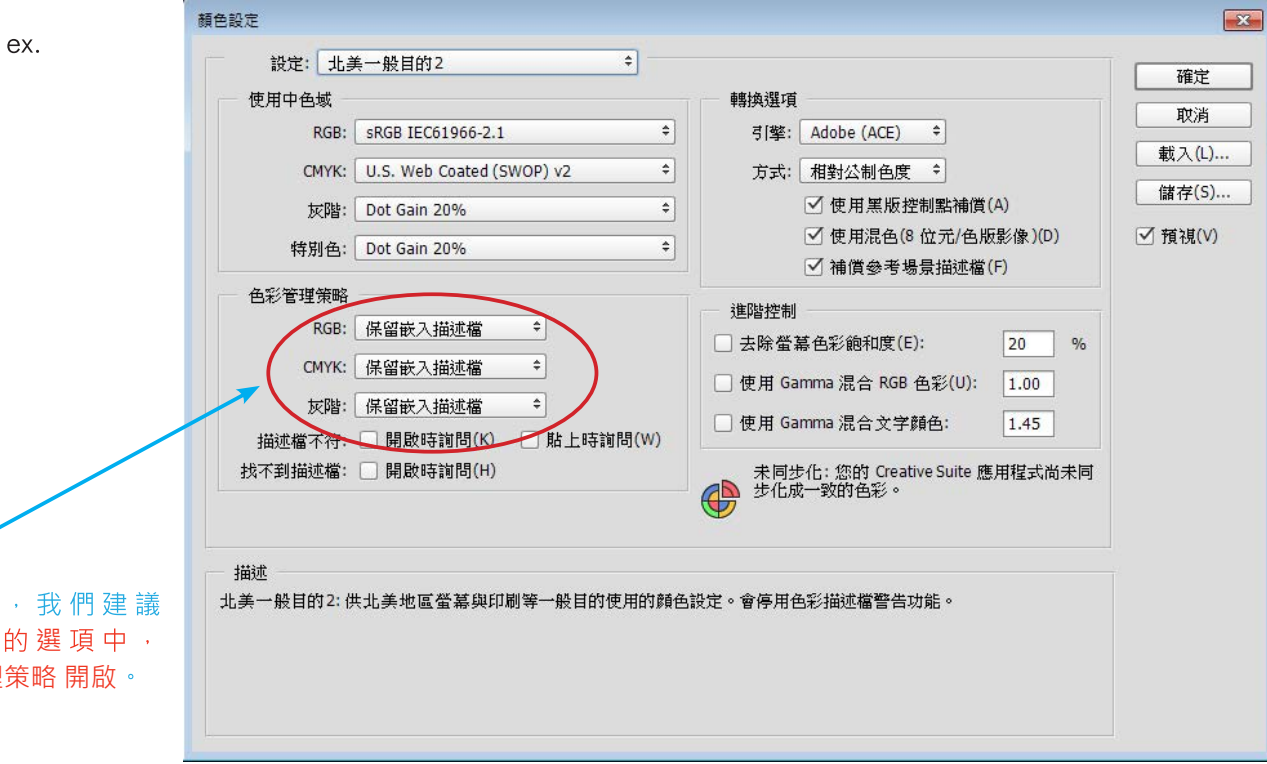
ex.

，我們建議
的選項中，
理策略 開啟。

顏色設定

設定: 北美一般目的2

使用中色域
RGB: sRGB IEC61966-2.1
CMYK: U.S. Web Coated (SWOP) v2
灰階: Dot Gain 20%
特別色: Dot Gain 20%

色彩管理策略
RGB: 保留嵌入描述檔
CMYK: 保留嵌入描述檔
灰階: 保留嵌入描述檔
描述檔不符: 開啟時詢問(K) 貼上時詢問(W)
找不到描述檔: 開啟時詢問(H)

轉換選項
引擎: Adobe (ACE)
方式: 相對公制色度
☑ 使用黑版控制點補償(A)
☑ 使用混色(8 位元/色版影像)(D)
☑ 補償參考場景描述檔(F)

進階控制
去除螢幕色彩飽和度(E): 20 %
使用 Gamma 混合 RGB 色彩(U): 1.00
使用 Gamma 混合文字顏色: 1.45

未同步化: 您的 Creative Suite 應用程式尚未同步化成一致的色彩。

確定
取消
載入(L)...
儲存(S)...
☑ 預視(V)

描述
北美一般目的2: 供北美地區螢幕與印刷等一般目的使用的顏色設定。會停用色彩描述檔警告功能。